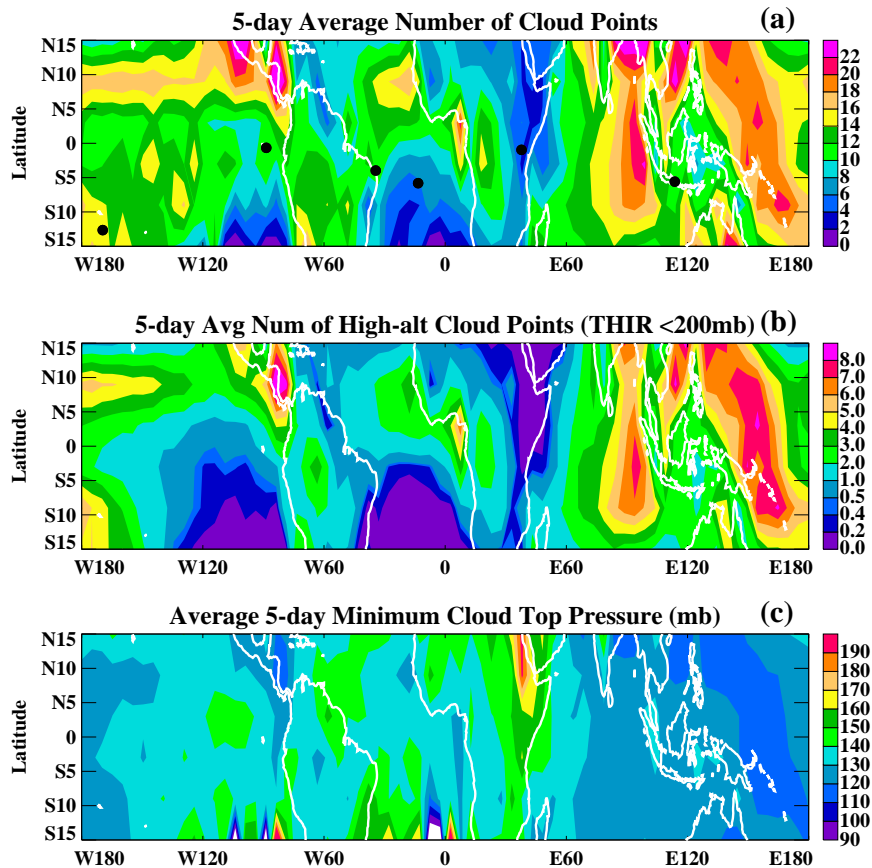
5-day Average Number of Cloud Points
(a)
Latitude
N15
N10
N5
0
S5
S10
S15
W180 W120 W60 0 E60 E120 E180
22
20
18
16
14
12
10
8
6
4
2
0

5-day Avg Num of High-alt Cloud Points (THIR <200mb) (b)
Latitude
N15
N10
N5
0
S5
S10
S15
W180 W120 W60 0 E60 E120 E180
8.0
7.0
6.0
5.0
4.0
3.0
2.0
1.0
0.5
0.4
0.2
0.0

Average 5-day Minimum Cloud Top Pressure (mb)
(c)
Latitude
N15
N10
N5
0
S5
S10
S15
W180 W120 W60 0 E60 E120 E180
190
180
170
160
150
140
130
120
110
100
90